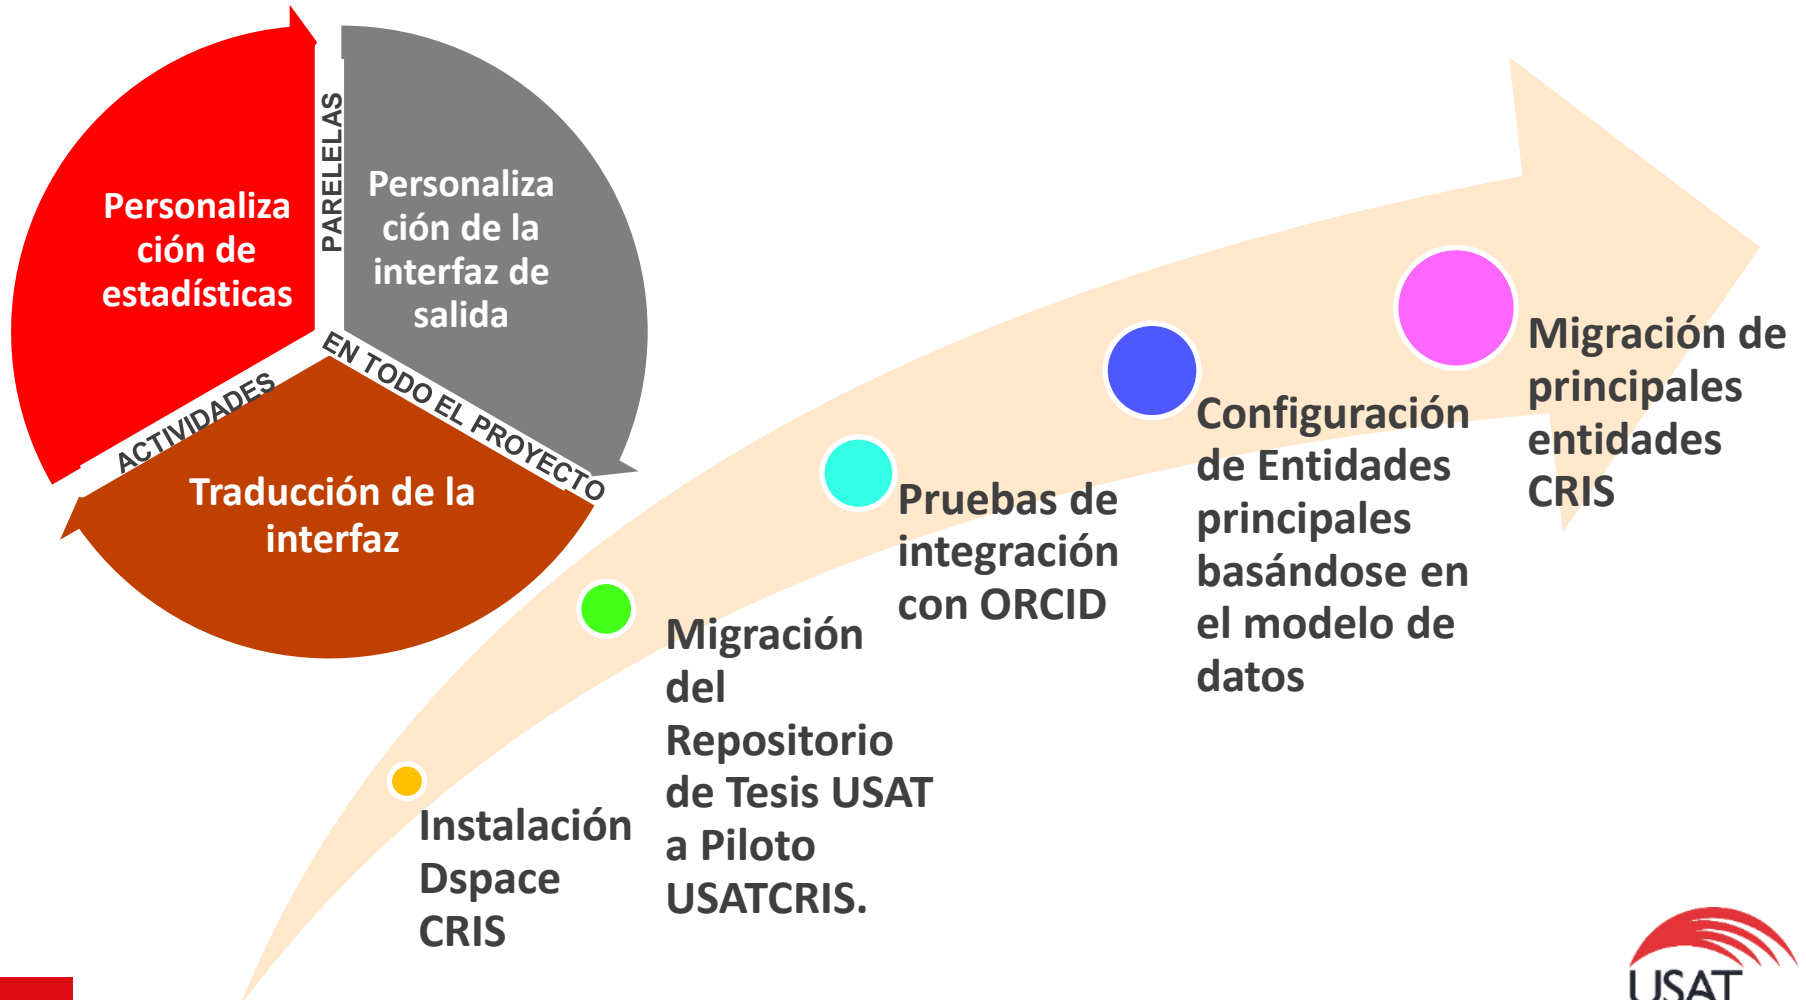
Personalización de estadísticas

PARELELAS

Personalización de la interfaz de salida

ACTIVIDADES

EN TODO EL PROYECTO

Traducción de la interfaz

Instalación Dspace CRIS

Migración del Repositorio de Tesis USAT a Piloto USATCRIS.

Pruebas de integración con ORCID

Configuración de Entidades principales basándose en el modelo de datos

Migración de principales entidades CRIS

USAT